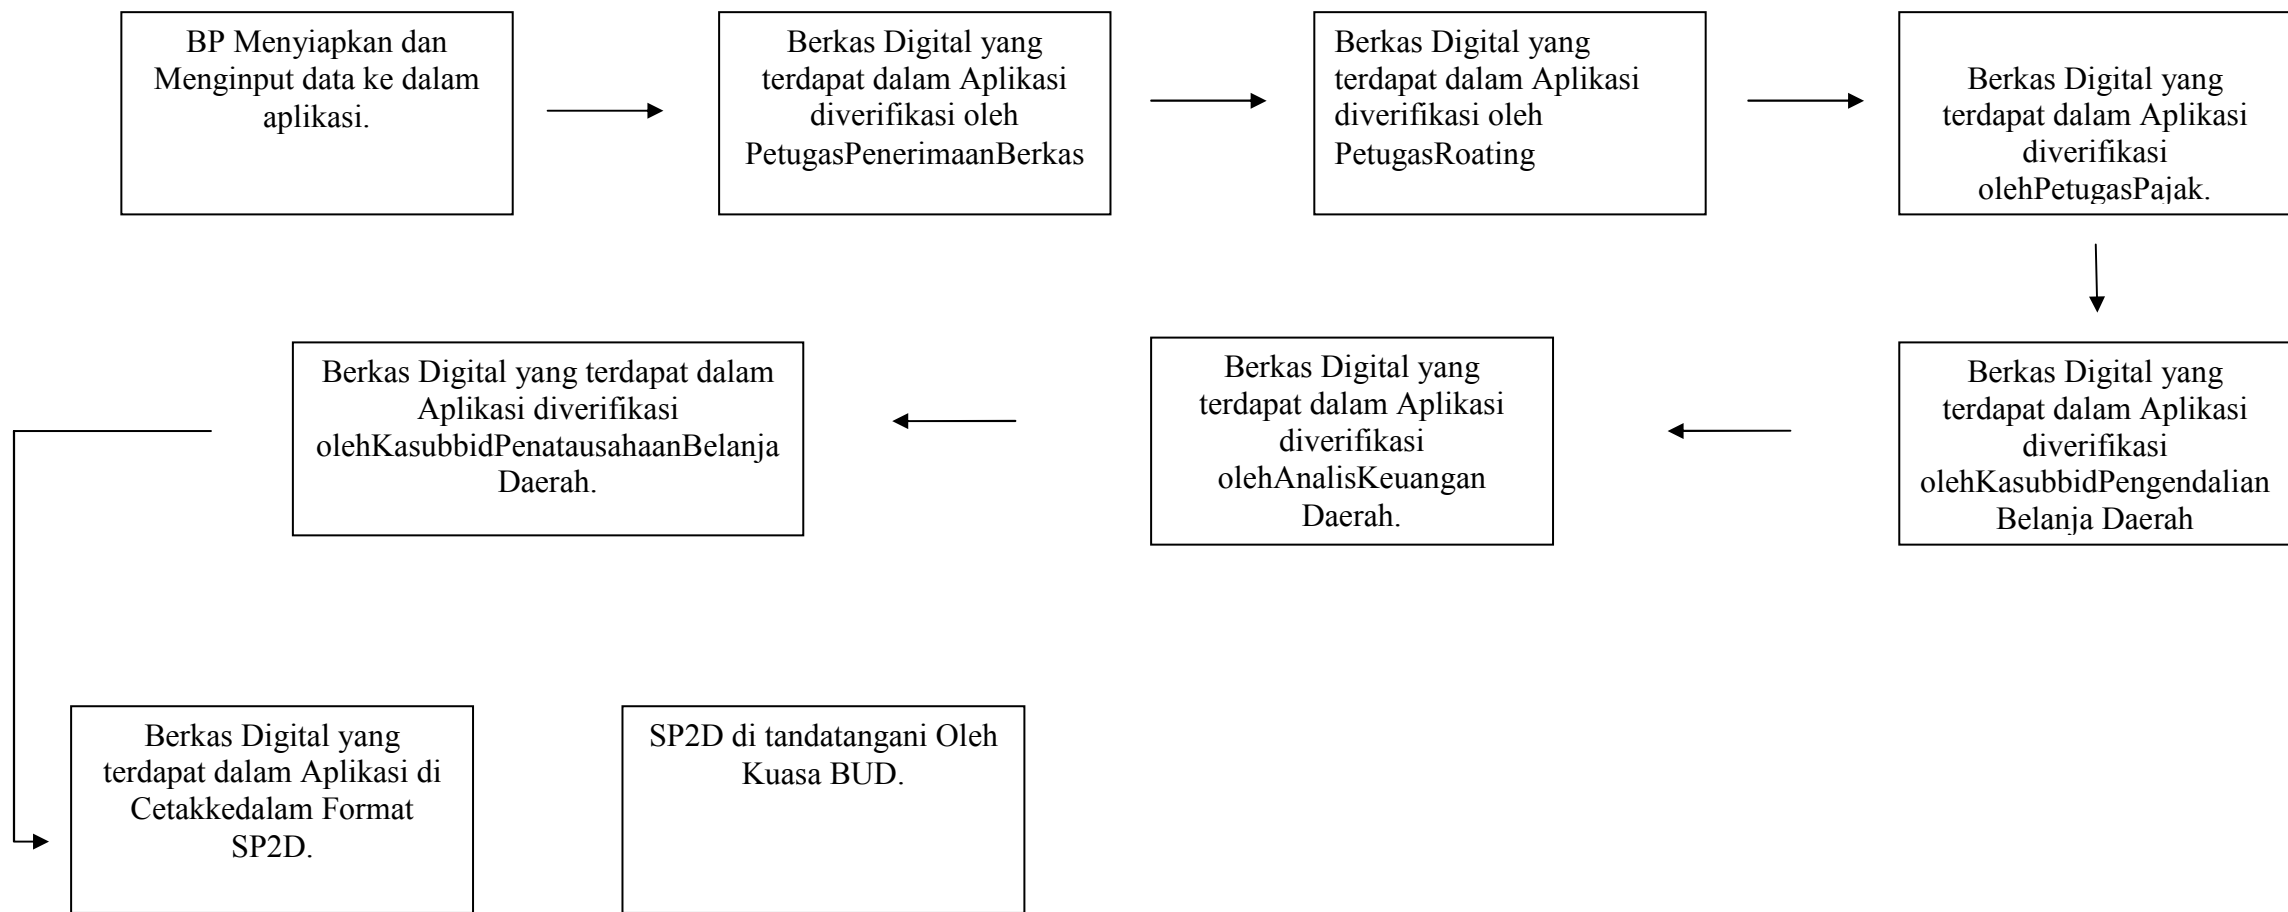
BP Menyiapkan dan Menginput data ke dalam aplikasi.

Berkas Digital yang terdapat dalam Aplikasi diverifikasi oleh PetugasPenerimaanBerkas

Berkas Digital yang terdapat dalam Aplikasi diverifikasi oleh PetugasRoating

Berkas Digital yang terdapat dalam Aplikasi diverifikasi olehPetugasPajak.

Berkas Digital yang terdapat dalam Aplikasi diverifikasi olehKasubbidPengendalian Belanja Daerah

Berkas Digital yang terdapat dalam Aplikasi diverifikasi olehAnalisKeuangan Daerah.

Berkas Digital yang terdapat dalam Aplikasi diverifikasi olehKasubbidPenatausahaanBelanja Daerah.

Berkas Digital yang terdapat dalam Aplikasi di Cetakkedalam Format SP2D.

SP2D di tandatangani Oleh Kuasa BUD.